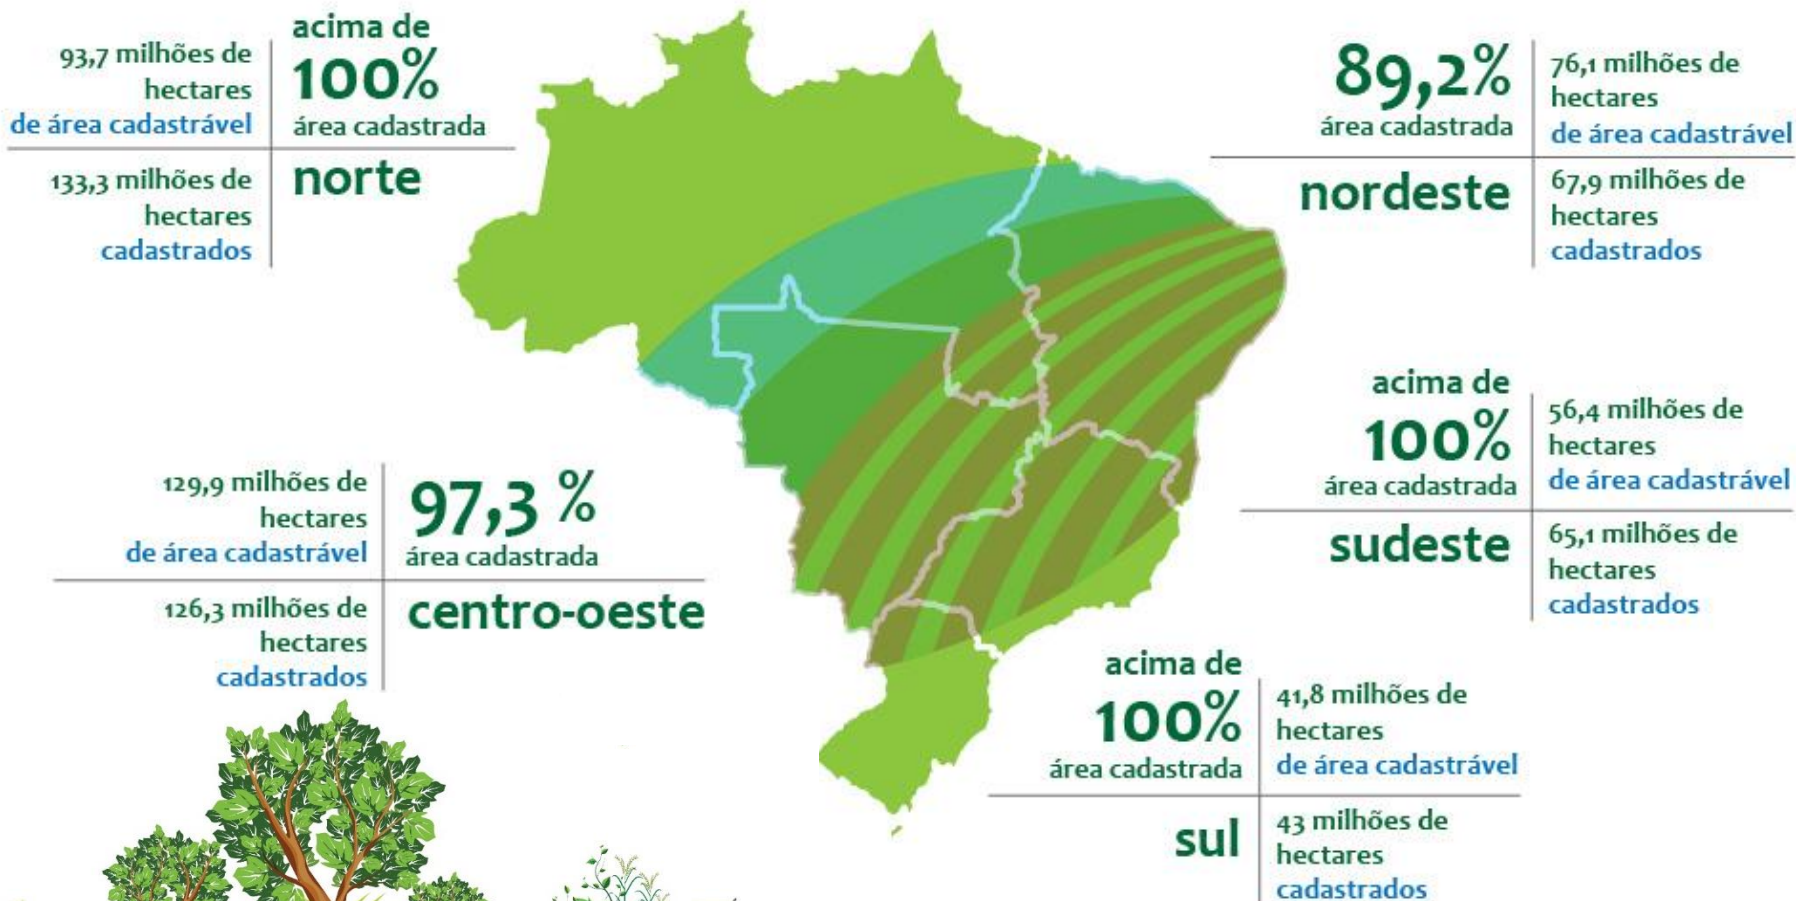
93,7 milhões de hectares de área cadastrável

acima de 100% área cadastrada

133,3 milhões de hectares cadastrados

norte

89,2% área cadastrada

76,1 milhões de hectares de área cadastrável

nordeste

67,9 milhões de hectares cadastrados

acima de 100% área cadastrada

56,4 milhões de hectares de área cadastrável

sudeste

65,1 milhões de hectares cadastrados

129,9 milhões de hectares de área cadastrável

97,3 % área cadastrada

126,3 milhões de hectares cadastrados

centro-oeste

acima de 100% área cadastrada

41,8 milhões de hectares de área cadastrável

sul

43 milhões de hectares cadastrados